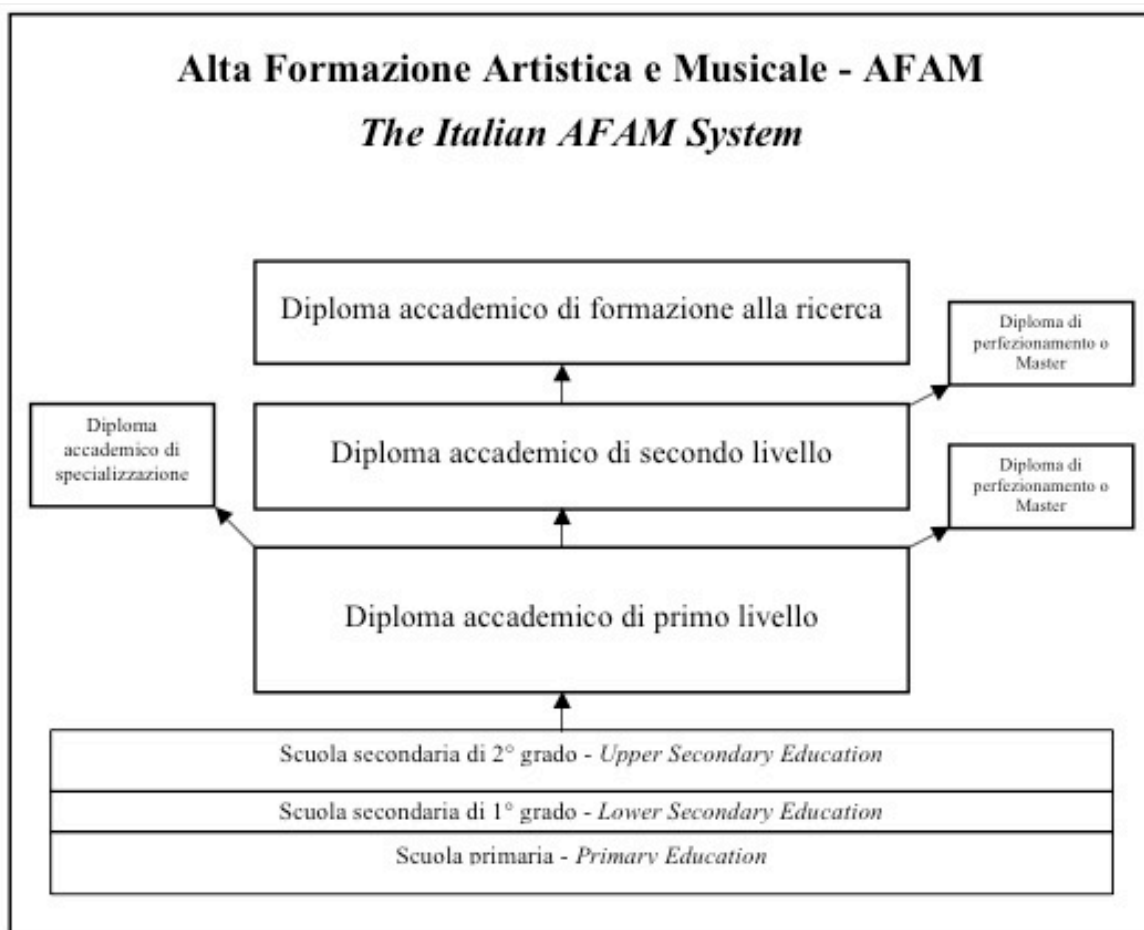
Alta Formazione Artistica e Musicale - AFAM

*The Italian AFAM System*

Diploma accademico di formazione alla ricerca

Diploma di perfezionamento o Master

Diploma accademico di specializzazione

Diploma accademico di secondo livello

Diploma di perfezionamento o Master

Diploma accademico di primo livello

Scuola secondaria di 2° grado - *Upper Secondary Education*

Scuola secondaria di 1° grado - *Lower Secondary Education*

Scuola primaria - *Primary Education*